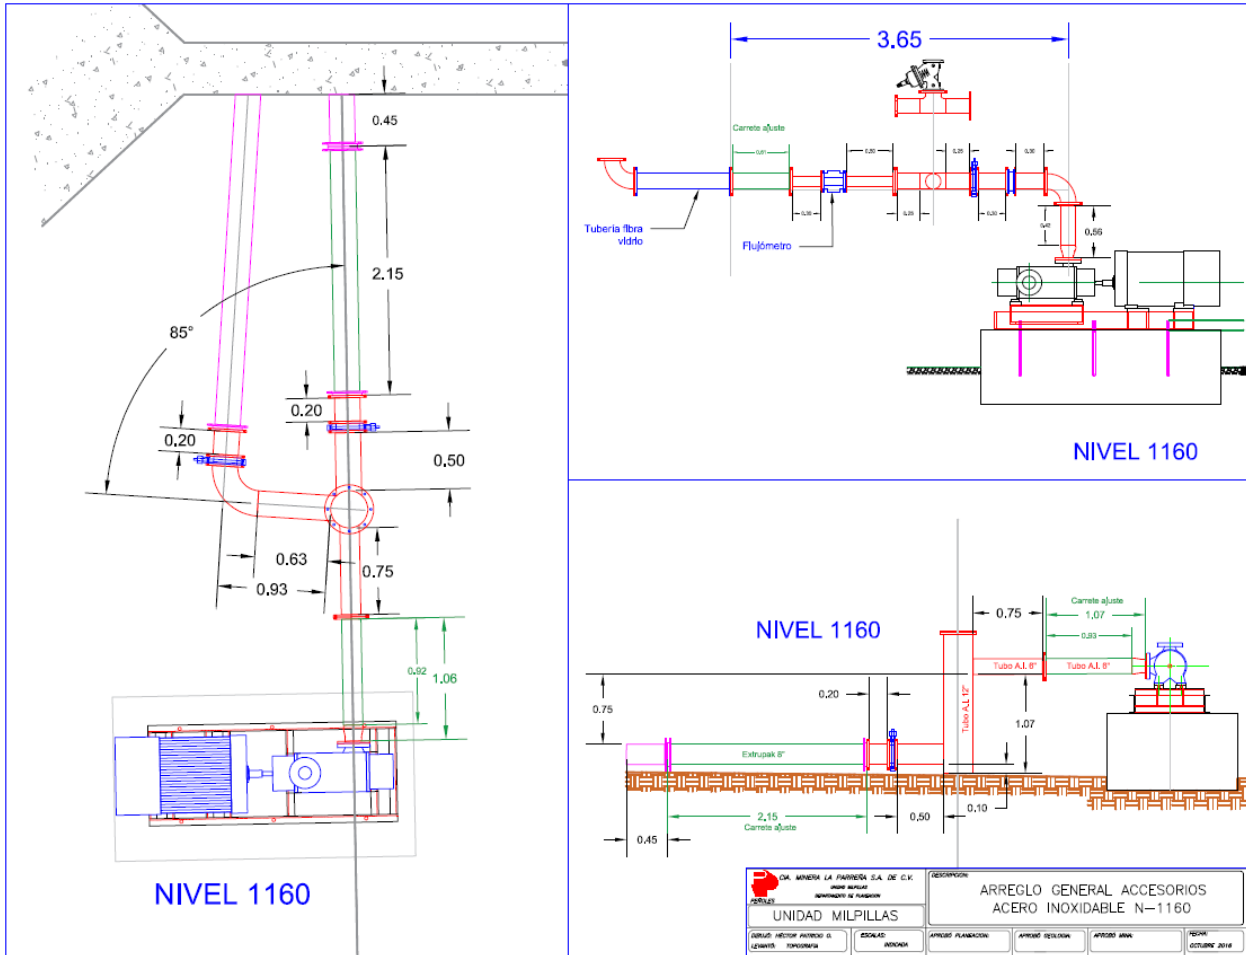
0.45

2.15

85°

0.20

0.20

0.50

0.63

0.93

0.75

0.92

1.06

NIVEL 1160

3.65

Carrete ajuste

0.20

0.20

0.20

0.20

0.20

0.20

0.20

0.20

Tubería fibra vidrio

Flujómetro

0.56

0.40

NIVEL 1160

Carrete ajuste

0.75

1.07

0.93

NIVEL 1160

Tubo A.I. 8"

Tubo A.I. 8"

Tubo A.I. 12"

0.20

0.75

1.07

Extrupak 8"

2.15

Carrete ajuste

0.50

0.10

0.45

CIA. MINERA LA PARREÑA S.A. DE C.V.

PEÑOLES

UNIDAD MILPILLAS

DESCRIPCION:

ARREGLO GENERAL ACCESORIOS ACERO INOXIDABLE N-1160

DIBUJO: HECTOR PATRICIO O.

LEVANTO: TOPOGRAFIA

ESCALAS: INDICADA

APROBO PLANEACION:

APROBO GEOLOGIA:

APROBO MINA:

FECHA: OCTUBRE 2016